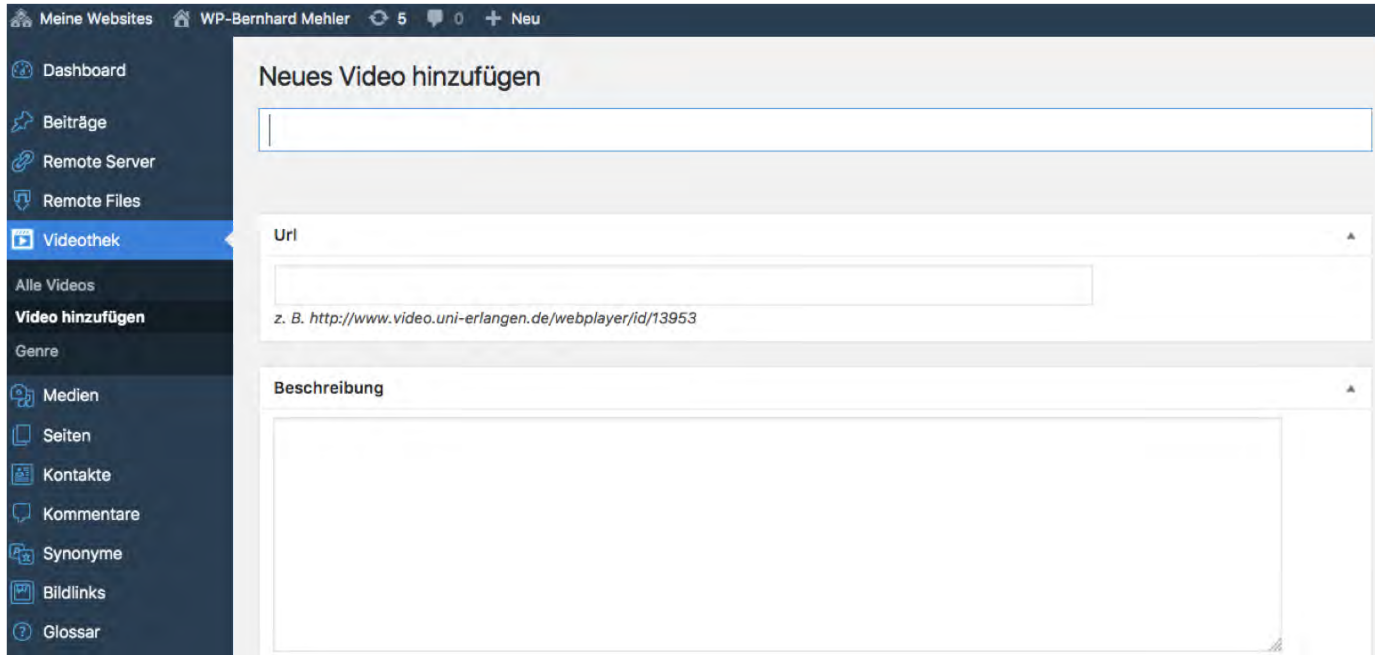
Meine Websites WP-Bernhard Mehler 5 0 + Neu

Dashboard
Beiträge
Remote Server
Remote Files
Videothek
Alle Videos
Video hinzufügen
Genre
Medien
Seiten
Kontakte
Kommentare
Synonyme
Bildlinks
Glossar

Neues Video hinzufügen

Url

z. B. http://www.video.uni-erlangen.de/webplayer/id/13953

Beschreibung